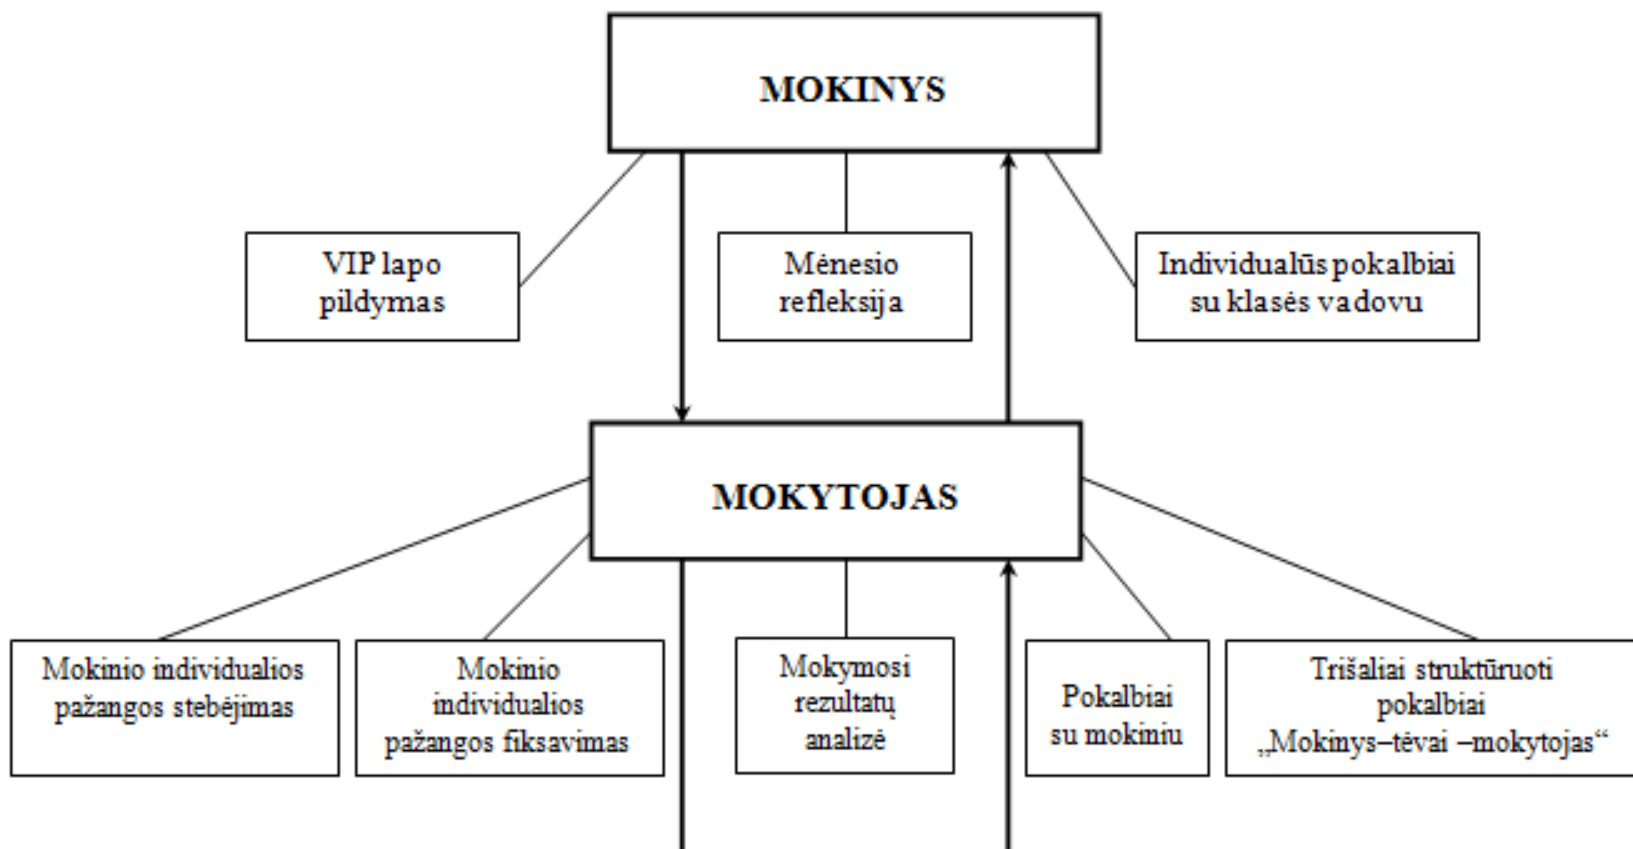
MOKINYS

VIP lapo pildymas

Mėnesio refleksija

Individualūs pokalbiai su klasės vadovu

MOKYTOJAS

Mokinio individualios pažangos stebėjimas

Mokinio individualios pažangos fiksavimas

Mokymosi rezultatų analizė

Pokalbiai su mokiniu

Trišaliai struktūruoti pokalbiai „Mokinys–tėvai –mokytojas“